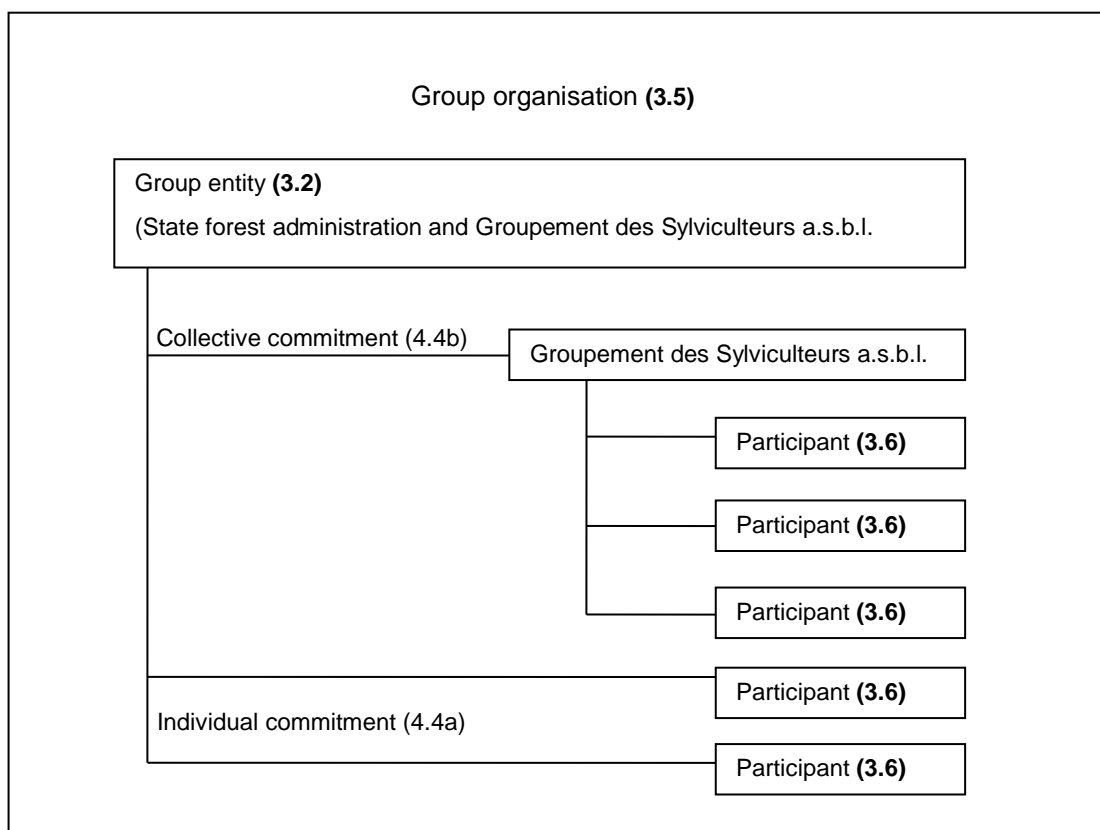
Group organisation **(3.5)**

Group entity **(3.2)**

(State forest administration and Groupement des Sylviculteurs a.s.b.l.

Collective commitment (4.4b)

Groupement des Sylviculteurs a.s.b.l.

Participant **(3.6)**

Participant **(3.6)**

Participant **(3.6)**

Participant **(3.6)**

Individual commitment (4.4a)

Participant **(3.6)**